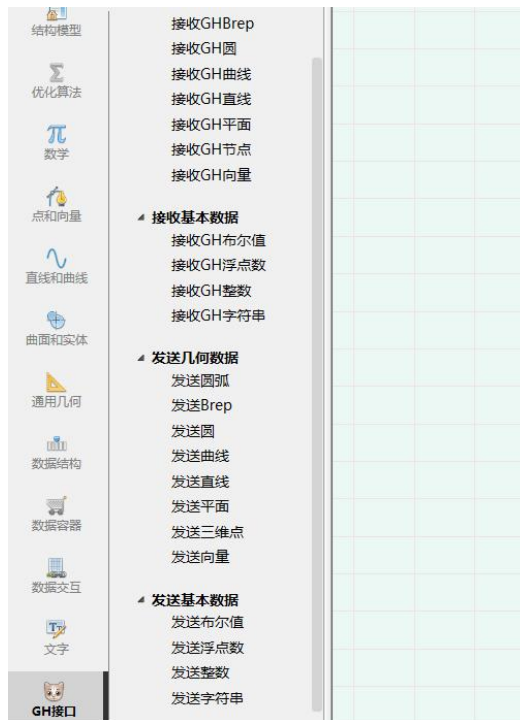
结构模型
优化算法
$\pi$
数学
点和向量
直线和曲线
曲面和实体
通用几何
数据结构
数据容器
数据交互
文字
GH接口

接收GHBrep
接收GH圆
接收GH曲线
接收GH直线
接收GH平面
接收GH节点
接收GH向量

接收基本数据
接收GH布尔值
接收GH浮点数
接收GH整数
接收GH字符串

发送几何数据
发送圆弧
发送Brep
发送圆
发送曲线
发送直线
发送平面
发送三维点
发送向量

发送基本数据
发送布尔值
发送浮点数
发送整数
发送字符串